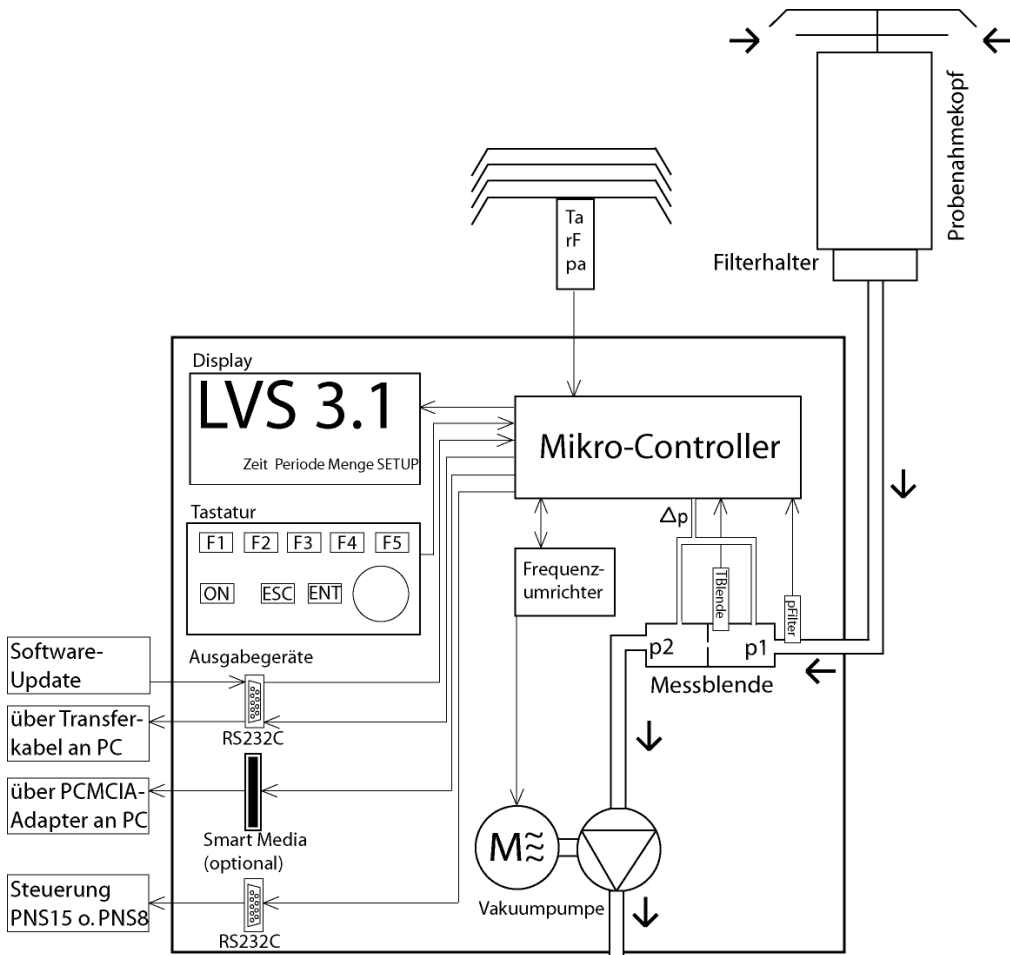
Probenahmekopf

Filterhalter

Ta
rF
pa

Display

LVS 3.1

Zeit Periode Menge SETUP

Mikro-Controller

Tastatur

F1 F2 F3 F4 F5

ON ESC ENT

$\Delta$p

TBlende

pFilter

Frequenz-umrichter

p2 p1

Messblende

Software-Update

Ausgabegeräte

über Transferkabel an PC

RS232C

über PCMCIA-Adapter an PC

Smart Media (optional)

M$\approx$

Vakuumpumpe

Steuerung PNS15 o. PNS8

RS232C